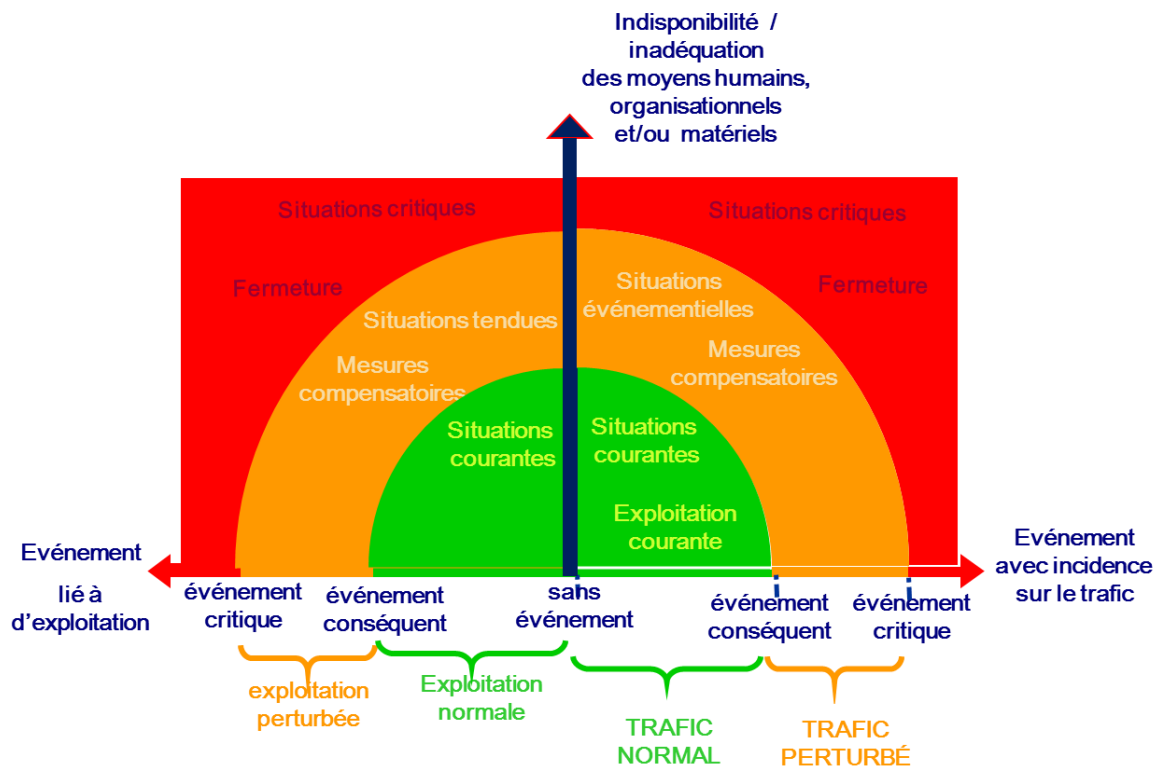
Indisponibilité / inadéquation des moyens humains, organisationnels et/ou matériels

Situations critiques

Situations critiques

Fermeture

Fermeture

Situations tendues

Situations événementielles

Mesures compensatoires

Mesures compensatoires

Situations courantes

Situations courantes

Exploitation courante

Evénement lié à d'exploitation

Evénement avec incidence sur le trafic

événement critique

événement conséquent

sans événement

événement conséquent

événement critique

exploitation perturbée

Exploitation normale

TRAFIC NORMAL

TRAFIC PERTURBÉ